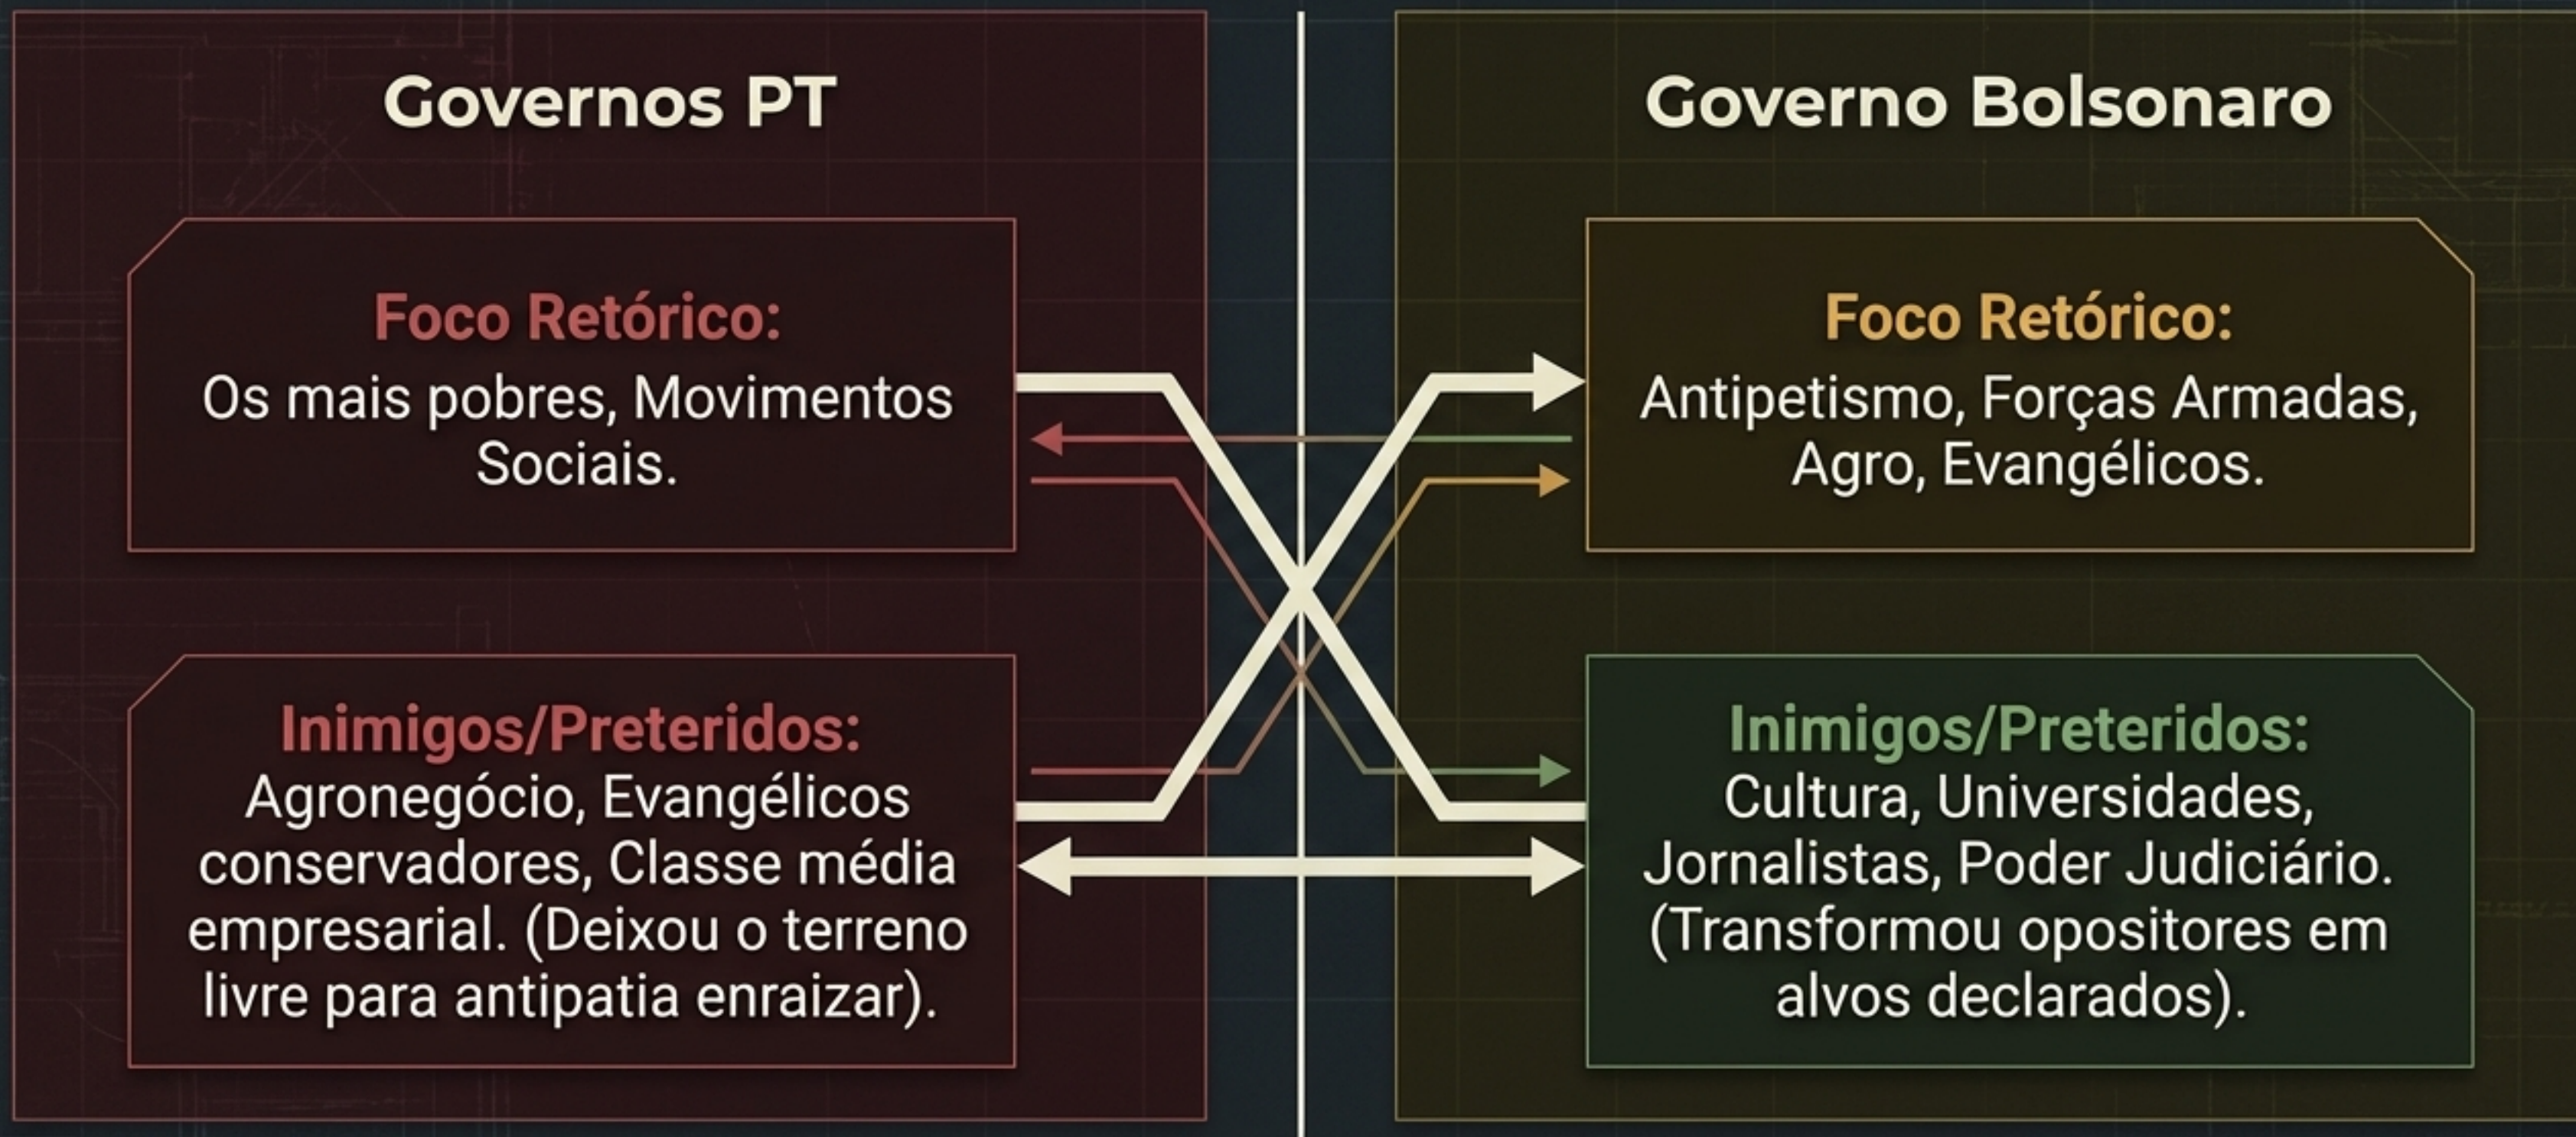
Governos PT

Foco Retórico:
Os mais pobres, Movimentos Sociais.

Inimigos/Preteridos:
Agronegócio, Evangélicos conservadores, Classe média empresarial. (Deixou o terreno livre para antipatia enraizar).

Governo Bolsonaro

Foco Retórico:
Antipetismo, Forças Armadas, Agro, Evangélicos.

Inimigos/Preteridos:
Cultura, Universidades, Jornalistas, Poder Judiciário. (Transformou opositores em alvos declarados).